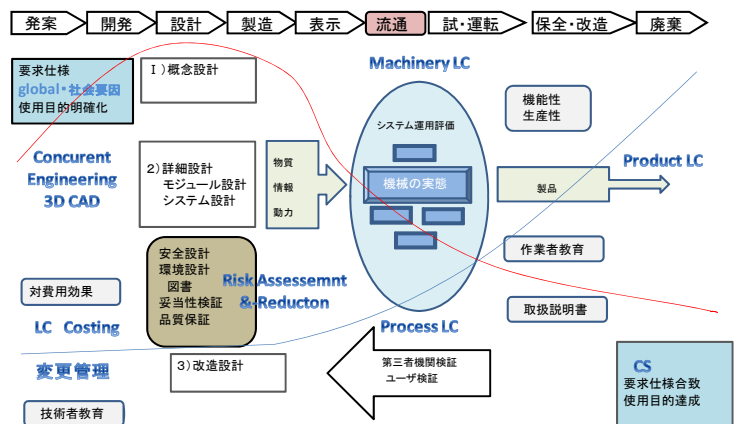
発案　開発　設計　製造　表示　流通　試・運転　保全・改造　廃棄

要求仕様
global・社会要因
使用目的明確化

Ⅰ）概念設計

Machinery LC

機能性
生産性

システム運用評価

Concurent Engineering 3D CAD

2）詳細設計
モジュール設計
システム設計

物質
情報
動力

機械の実態

製品

Product LC

安全設計
環境設計
図書
妥当性検証
品質保証

Risk Assessemnt &Reducton

作業者教育

対費用効果

取扱説明書

LC Costing

Process LC

変更管理

3）改造設計

第三者機関検証
ユーザ検証

CS
要求仕様合致
使用目的達成

技術者教育